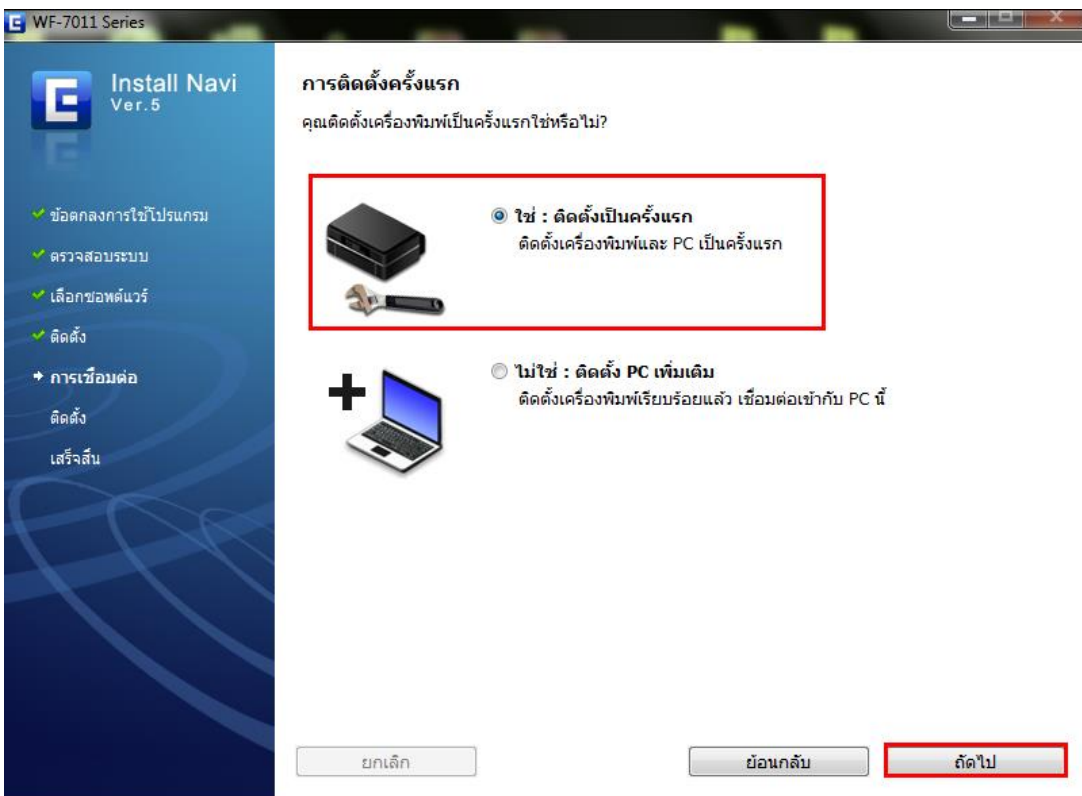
WF-7011 Series

Install Navi
Ver.5

ข้อตกลงการใช้โปรแกรม
ตรวจสอบระบบ
เลือกซอฟต์แวร์
ติดตั้ง
การเชื่อมต่อ
ติดตั้ง
เสร็จสิ้น

การติดตั้งครั้งแรก

คุณติดตั้งเครื่องพิมพ์เป็นครั้งแรกใช่หรือไม่?

ใช่ : ติดตั้งเป็นครั้งแรก
ติดตั้งเครื่องพิมพ์และ PC เป็นครั้งแรก

ไม่ใช่ : ติดตั้ง PC เพิ่มเติม
ติดตั้งเครื่องพิมพ์เรียบร้อยแล้ว เชื่อมต่อเข้ากับ PC นี้

ยกเลิก

ย้อนกลับ

ถัดไป